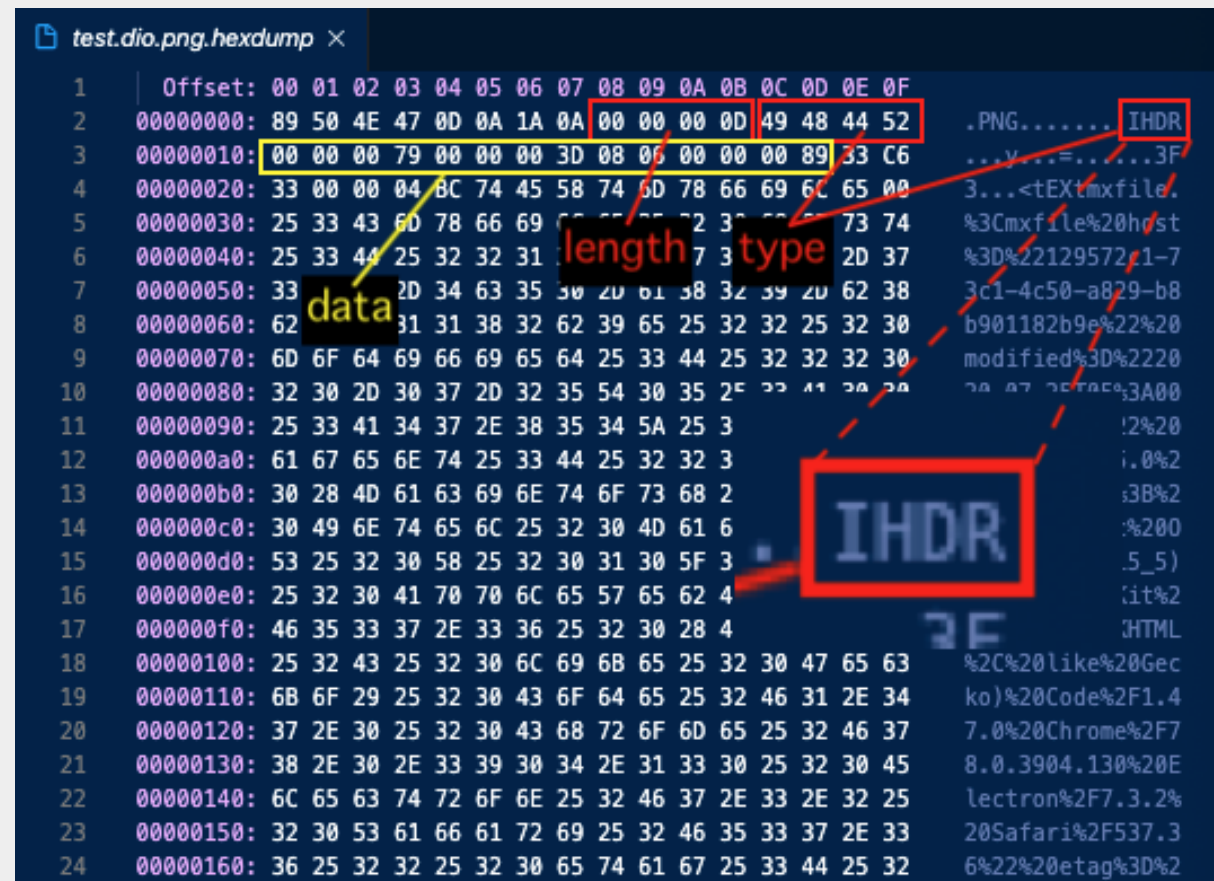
test.dio.png.hexdump ×

| | | | |
|---|---|---|---|
| 1 | Offset: | 00 01 02 03 04 05 06 07 08 09 0A 0B 0C 0D 0E 0F | |
| 2 | 00000000: | 89 50 4E 47 0D 0A 1A 0A 00 00 00 0D 49 48 44 52 | .PNG........IHDR |
| 3 | 00000010: | 00 00 00 79 00 00 00 3D 08 06 00 00 00 89 33 C6 | ...y...=......3F |
| 4 | 00000020: | 33 00 00 04 BC 74 45 58 74 6D 78 66 69 6C 65 00 | 3...<tEXtmxfile. |
| 5 | 00000030: | 25 33 43 6D 78 66 69 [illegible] 73 74 | %3Cmxfile%20host |
| 6 | 00000040: | 25 33 44 25 32 32 31 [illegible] 7 3 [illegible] 2D 37 | %3D%22129572c1-7 |
| 7 | 00000050: | 33 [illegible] 2D 34 63 35 30 2D 61 38 32 39 2D 62 38 | 3c1-4c50-a829-b8 |
| 8 | 00000060: | 62 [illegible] 31 31 38 32 62 39 65 25 32 32 25 32 30 | b901182b9e%22%20 |
| 9 | 00000070: | 6D 6F 64 69 66 69 65 64 25 33 44 25 32 32 32 30 | modified%3D%2220 |
| 10 | 00000080: | 32 30 2D 30 37 2D 32 35 54 30 35 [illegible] | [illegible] |
| 11 | 00000090: | 25 33 41 34 37 2E 38 35 34 5A 25 3 | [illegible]2%20 |
| 12 | 000000a0: | 61 67 65 6E 74 25 33 44 25 32 32 3 | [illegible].0%2 |
| 13 | 000000b0: | 30 28 4D 61 63 69 6E 74 6F 73 68 2 | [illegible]3B%2 |
| 14 | 000000c0: | 30 49 6E 74 65 6C 25 32 30 4D 61 6 | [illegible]%200 |
| 15 | 000000d0: | 53 25 32 30 58 25 32 30 31 30 5F 3 | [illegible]5_5) |
| 16 | 000000e0: | 25 32 30 41 70 70 6C 65 57 65 62 4 | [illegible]it%2 |
| 17 | 000000f0: | 46 35 33 37 2E 33 36 25 32 30 28 4 | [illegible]HTML |
| 18 | 00000100: | 25 32 43 25 32 30 6C 69 6B 65 25 32 30 47 65 63 | %2C%20like%20Gec |
| 19 | 00000110: | 6B 6F 29 25 32 30 43 6F 64 65 25 32 46 31 2E 34 | ko)%20Code%2F1.4 |
| 20 | 00000120: | 37 2E 30 25 32 30 43 68 72 6F 6D 65 25 32 46 37 | 7.0%20Chrome%2F7 |
| 21 | 00000130: | 38 2E 30 2E 33 39 30 34 2E 31 33 30 25 32 30 45 | 8.0.3904.130%20E |
| 22 | 00000140: | 6C 65 63 74 72 6F 6E 25 32 46 37 2E 33 2E 32 25 | lectron%2F7.3.2% |
| 23 | 00000150: | 32 30 53 61 66 61 72 69 25 32 46 35 33 37 2E 33 | 20Safari%2F537.3 |
| 24 | 00000160: | 36 25 32 32 25 32 30 65 74 61 67 25 33 44 25 32 | 6%22%20etag%3D%2 |

length
type
data
IHDR
3F